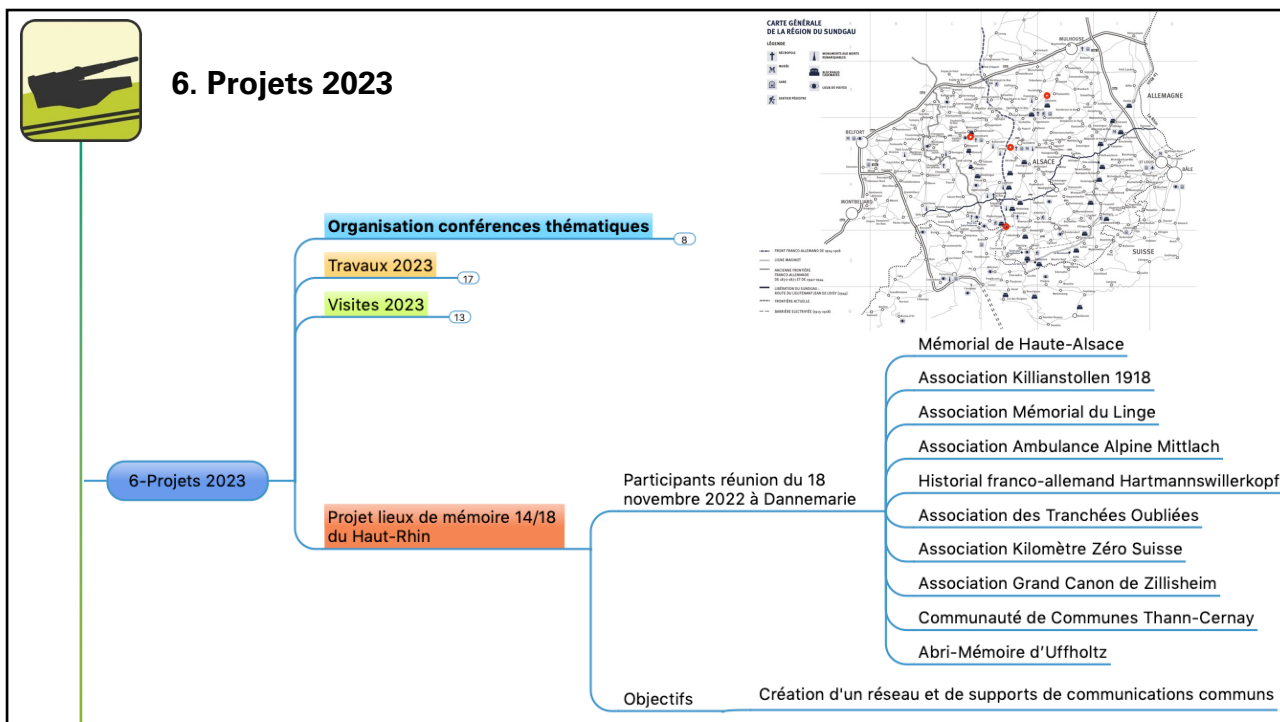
6. Projets 2023

CARTE GÉNÉRALE DE LA RÉGION DU SUNDGAU

LÉGENDE

MULHOUSE

ALLEMAGNE

BELFORT

ALSACE

SAINT-LOUIS

BÂLE

MONTBÉLIARD

SUISSE

Organisation conférences thématiques

8

Travaux 2023

17

Visites 2023

13

6-Projets 2023

Projet lieux de mémoire 14/18 du Haut-Rhin

Participants réunion du 18 novembre 2022 à Dannemarie

Mémorial de Haute-Alsace

Association Killianstollen 1918

Association Mémorial du Linge

Association Ambulance Alpine Mittlach

Historial franco-allemand Hartmannswillerkopf

Association des Tranchées Oubliées

Association Kilomètre Zéro Suisse

Association Grand Canon de Zillisheim

Communauté de Communes Thann-Cernay

Abri-Mémoire d'Uffholtz

Objectifs

Création d'un réseau et de supports de communications communs